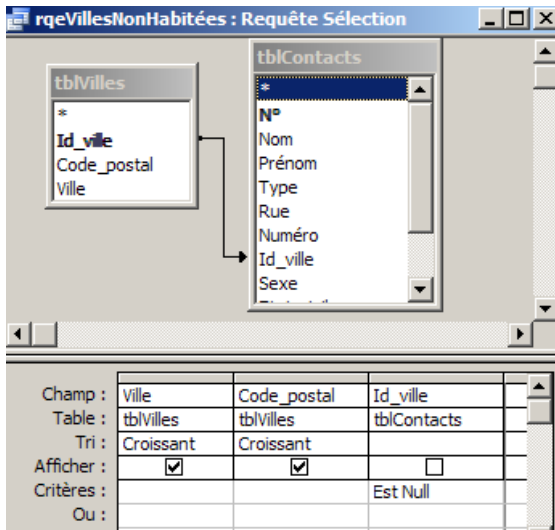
rqeVillesNonHabitées : Requête Sélection

tblVilles
*
Id_ville
Code_postal
Ville

tblContacts
*
N°
Nom
Prénom
Type
Rue
Numéro
Id_ville
Sexe

| | | | |
|---|---|---|---|
| Champ : | Ville | Code_postal | Id_ville |
| Table : | tblVilles | tblVilles | tblContacts |
| Tri : | Croissant | Croissant | |
| Afficher : | ☑ | ☑ | ☐ |
| Critères : | | | Est Null |
| Ou : | | | |